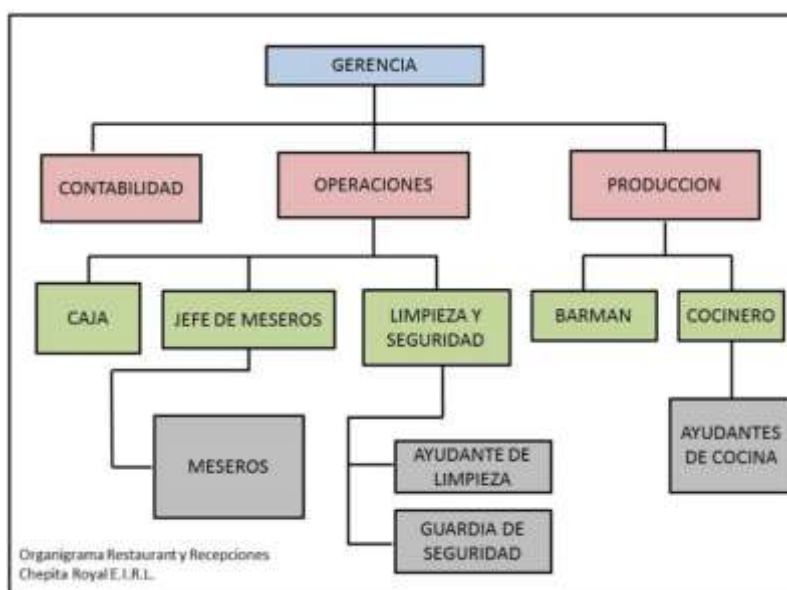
GERENCIA

CONTABILIDAD

OPERACIONES

PRODUCCION

CAJA

JEFE DE MESEROS

LIMPIEZA Y SEGURIDAD

BARMAN

COCINERO

MESEROS

AYUDANTE DE LIMPIEZA

GUARDIA DE SEGURIDAD

AYUDANTES DE COCINA

Organigrama Restaurant y Recepciones Chepita Royal E.I.R.L.